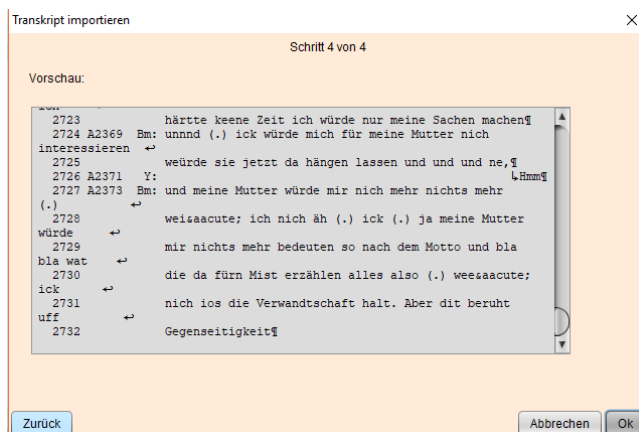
Transkript importieren

Schritt 4 von 4

Vorschau:

2723 härtte keene Zeit ich würde nur meine Sachen machen¶
2724 A2369 Bm: unnnd (.) ick würde mich für meine Mutter nich interessieren ↩
2725 weürde sie jetzt da hängen lassen und und und ne,¶
2726 A2371 Y: ↳Hmm¶
2727 A2373 Bm: und meine Mutter würde mir nich mehr nichts mehr (.) ↩
2728 wei&aacute; ich nich äh (.) ick (.) ja meine Mutter würde ↩
2729 mir nichts mehr bedeuten so nach dem Motto und bla bla wat ↩
2730 die da fürn Mist erzählen alles also (.) wee&aacute; ick ↩
2731 nich ios die Verwandtschaft halt. Aber dit beruht uff ↩
2732 Gegenseitigkeit¶

Zurück

Abbrechen Ok